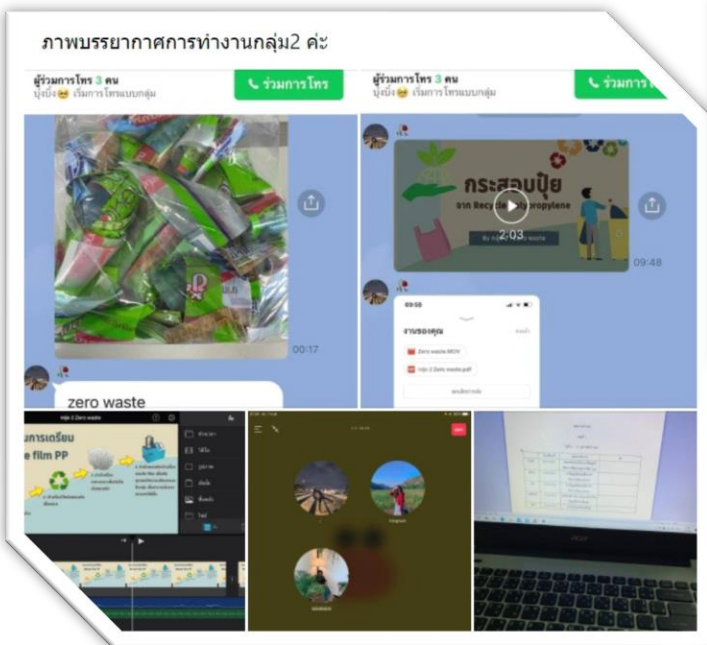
ภาพบรรยากาศการทำงานกลุ่ม2 ค่ะ

ผู้ร่วมการโทร 3 คน
ปุ้งปิ้ง😁 เริ่มการโทรแบบกลุ่ม

ร่วมการโทร

00:17

zero waste

ผู้ร่วมการโทร 3 คน
ปุ้งปิ้ง😁 เริ่มการโทรแบบกลุ่ม

ร่วมการโ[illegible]

กระสอบปุ๋ย
จาก Recycle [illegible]propylene

2:03

09:48

09:59

งานของคุณ

Zero waste.MOV

กลุ่ม 2 Zero waste.pdf

กลุ่ม 2 Zero waste

การเตรียม
e film PP

acer